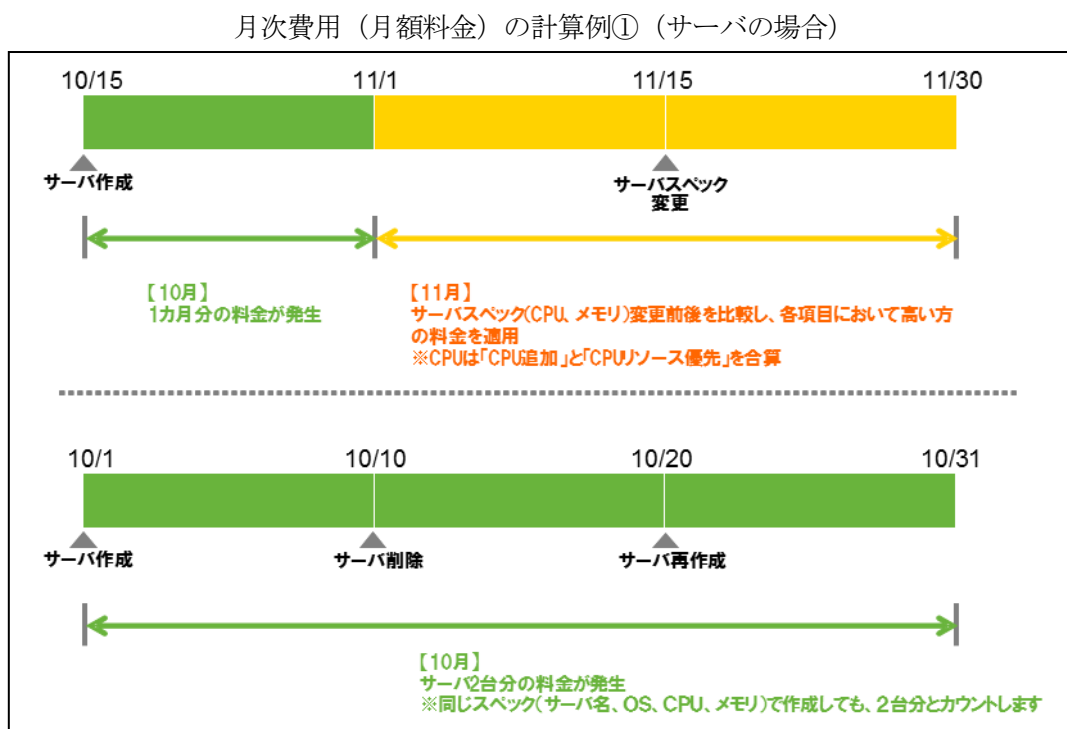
月次費用（月額料金）の計算例①（サーバの場合）

10/15

11/1

11/15

11/30

サーバ作成

サーバスペック変更

【10月】
1カ月分の料金が発生

【11月】
サーバスペック(CPU、メモリ)変更前後を比較し、各項目において高い方の料金を適用
※CPUは「CPU追加」と「CPUリソース優先」を合算

10/1

10/10

10/20

10/31

サーバ作成

サーバ削除

サーバ再作成

【10月】
サーバ2台分の料金が発生
※同じスペック（サーバ名、OS、CPU、メモリ）で作成しても、2台分とカウントします